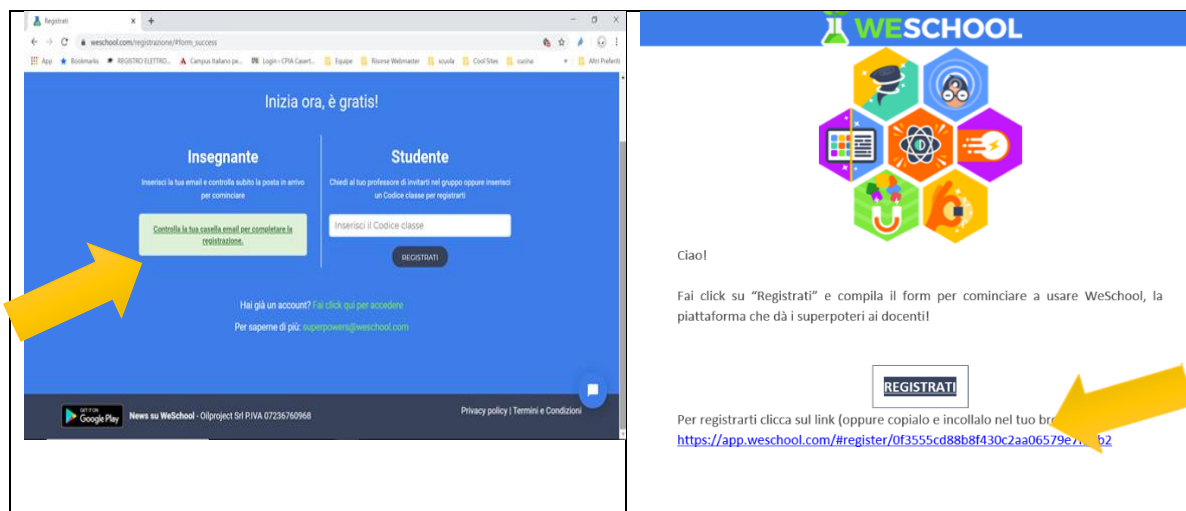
Registrati
weschool.com/registrazione/#form_success
App Bookmarks REGISTRO ELETTRO... Campus Italiano pe... Login - CPIA Casert... Equipe Risorse Webmaster scuola Cool Sites cucina Altri Preferiti

Inizia ora, è gratis!

Insegnante

Inserisci la tua email e controlla subito la posta in arrivo per cominciare

Controlla la tua casella email per completare la registrazione.

Studente

Chiedi al tuo professore di invitarti nel gruppo oppure inserisci un Codice classe per registrarti

Inserisci il Codice classe

REGISTRATI

Hai già un account? Fai click qui per accedere

Per saperne di più: superpowers@weschool.com

GET IT ON Google Play News su WeSchool - Oilproject Srl P.IVA 07236760968

Privacy policy | Termini e Condizioni

WESCHOOL

Ciao!

Fai click su "Registrati" e compila il form per cominciare a usare WeSchool, la piattaforma che dà i superpoteri ai docenti!

REGISTRATI

Per registrarti clicca sul link (oppure copialo e incollalo nel tuo br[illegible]
https://app.weschool.com/#register/0f3555cd88b8f430c2aa06579e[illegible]b2